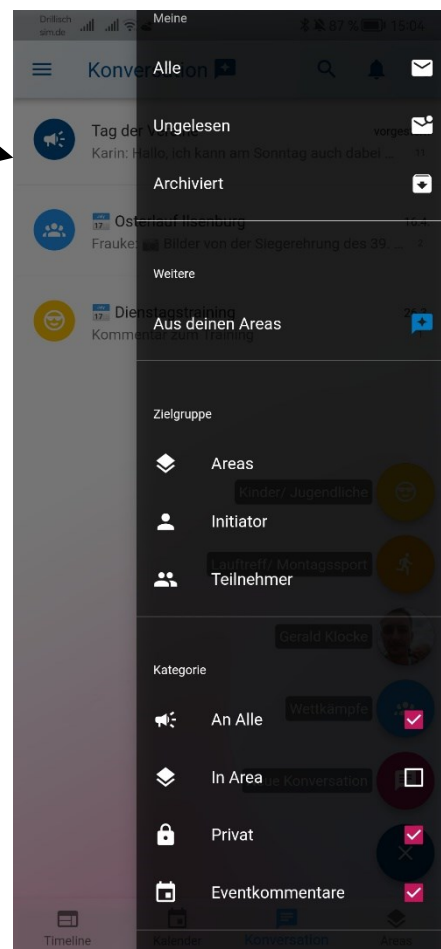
Drillisch sim.de 87 % 15:04

Konversation

Tag der V
Karin: Hallo, ich kann am Sonntag auch dabei ...

Osterlauf Ilsenburg
Frauke: Bilder von der Siegerehrung des 39. ...

Dienstagstraining
Kommentar zum Training

Meine

Alle

Ungelesen

Archiviert

Weitere

Aus deinen Areas

Zielgruppe

Areas

Initiator

Teilnehmer

Kategorie

An Alle

In Area

Privat

Eventkommentare

Kinder/ Jugendliche

Lauftreff/ Montagssport

Gerald Klocke

Wettkämpfe

Neue Konversation

Timeline

Kalender

Konversation

Areas